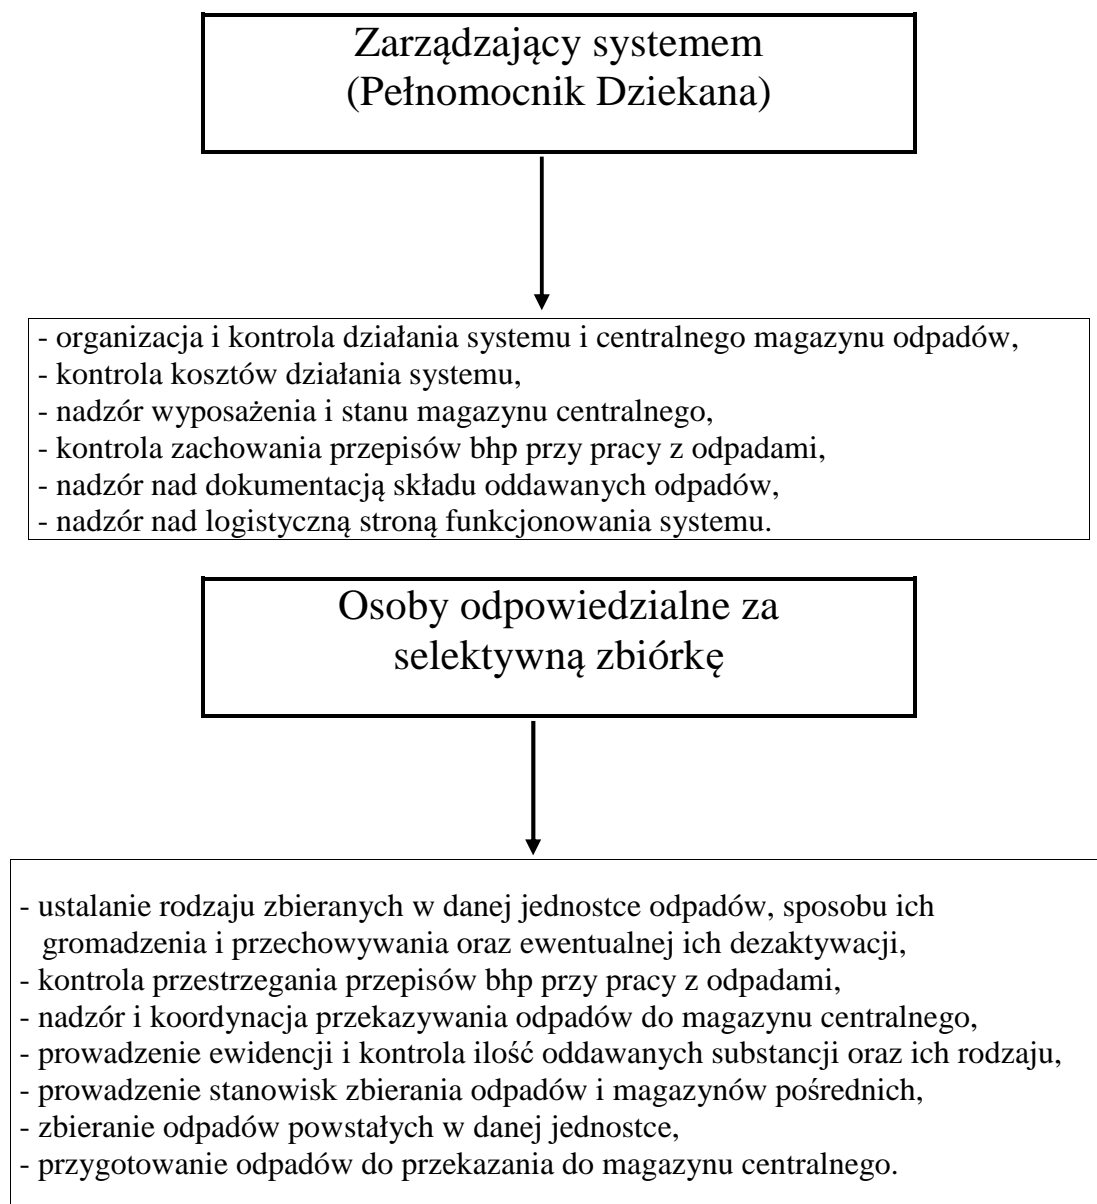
Zarządzający systemem
(Pełnomocnik Dziekana)

- organizacja i kontrola działania systemu i centralnego magazynu odpadów,
- kontrola kosztów działania systemu,
- nadzór wyposażenia i stanu magazynu centralnego,
- kontrola zachowania przepisów bhp przy pracy z odpadami,
- nadzór nad dokumentacją składu oddawanych odpadów,
- nadzór nad logistyczną stroną funkcjonowania systemu.

Osoby odpowiedzialne za
selektywną zbiórkę

- ustalanie rodzaju zbieranych w danej jednostce odpadów, sposobu ich gromadzenia i przechowywania oraz ewentualnej ich dezaktywacji,
- kontrola przestrzegania przepisów bhp przy pracy z odpadami,
- nadzór i koordynacja przekazywania odpadów do magazynu centralnego,
- prowadzenie ewidencji i kontrola ilość oddawanych substancji oraz ich rodzaju,
- prowadzenie stanowisk zbierania odpadów i magazynów pośrednich,
- zbieranie odpadów powstałych w danej jednostce,
- przygotowanie odpadów do przekazania do magazynu centralnego.